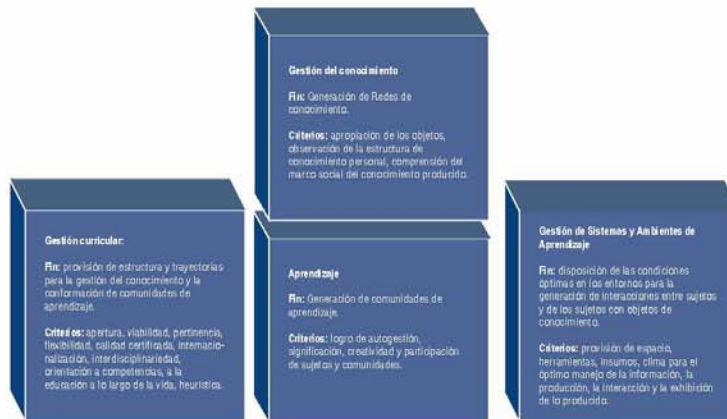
Gestión del conocimiento

Fin: Generación de Redes de conocimiento.

Criterios: apropiación de los objetos, observación de la estructura de conocimiento personal, comprensión del marco social del conocimiento producido.

Gestión curricular:

Fin: provisión de estructura y trayectorias para la gestión del conocimiento y la conformación de comunidades de aprendizaje.

Criterios: apertura, viabilidad, pertinencia, flexibilidad, calidad certificada, internacionalización, interdisciplinariedad, orientación a competencias, a la educación a lo largo de la vida, heurística.

Aprendizaje

Fin: Generación de comunidades de aprendizaje.

Criterios: logro de autogestión, significación, creatividad y participación de sujetos y comunidades.

Gestión de Sistemas y Ambientes de Aprendizaje

Fin: disposición de las condiciones óptimas en los entornos para la generación de interacciones entre sujetos y de los sujetos con objetos de conocimiento.

Criterios: provisión de espacio, herramientas, insumos, clima para el óptimo manejo de la información, la producción, la interacción y la exhibición de lo producido.